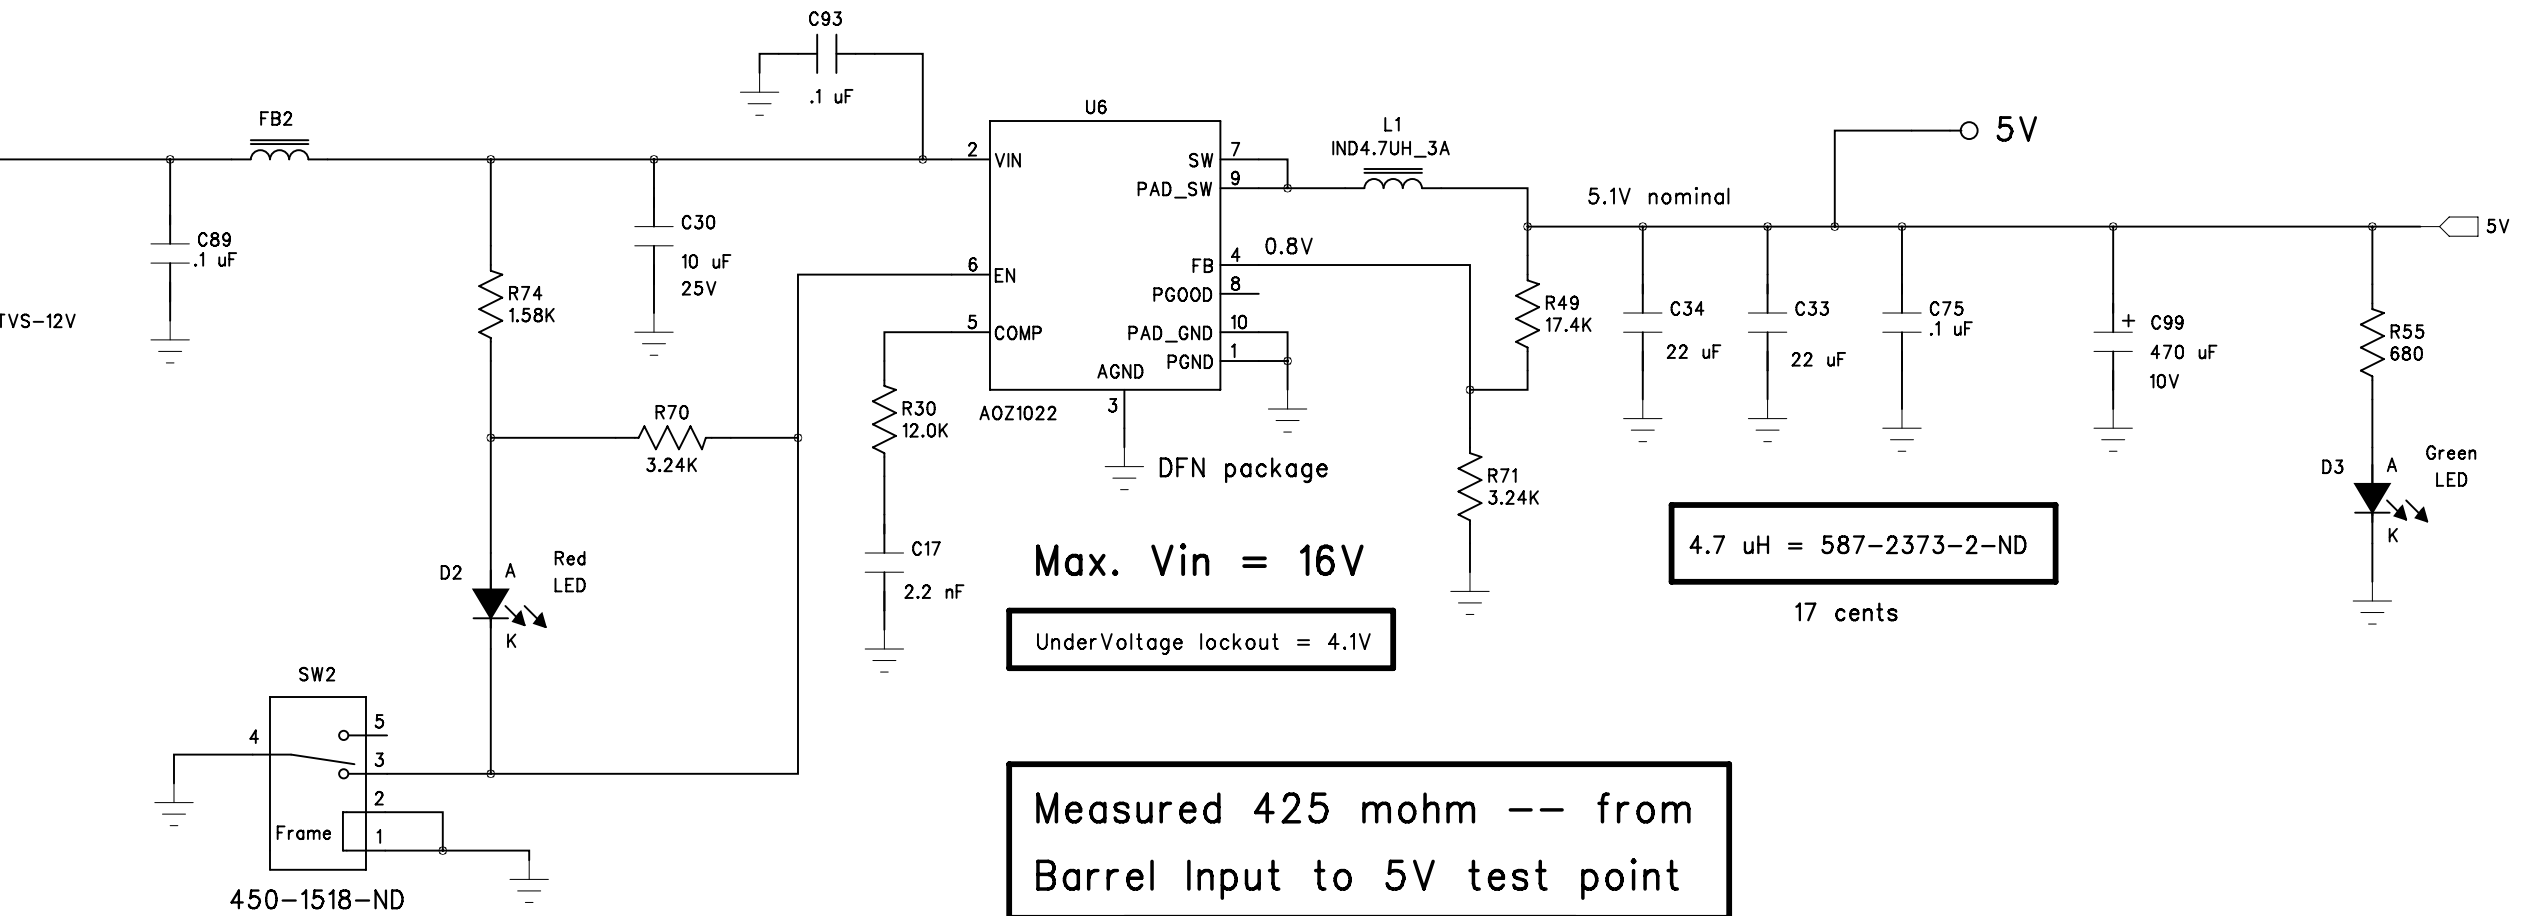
C93
.1 uF
FB2
U6
2 VIN
SW 7
PAD_SW 9
L1
IND4.7UH_3A
5V
5.1V nominal
5V
C89
.1 uF
TVS-12V
R74
1.58K
C30
10 uF
25V
6 EN
5 COMP
FB 4
0.8V
PGOOD 8
PAD_GND 10
PGND 1
AGND
3
AOZ1022
R49
17.4K
C34
22 uF
C33
22 uF
C75
.1 uF
C99
470 uF
10V
R55
680
R70
3.24K
R30
12.0K
DFN package
R71
3.24K
D3
A
Green
LED
K
4.7 uH = 587-2373-2-ND
17 cents
C17
2.2 nF
Max. Vin = 16V
UnderVoltage lockout = 4.1V
D2
A
Red
LED
K
SW2
4
5
3
2
Frame
1
450-1518-ND
Measured 425 mohm -- from
Barrel Input to 5V test point